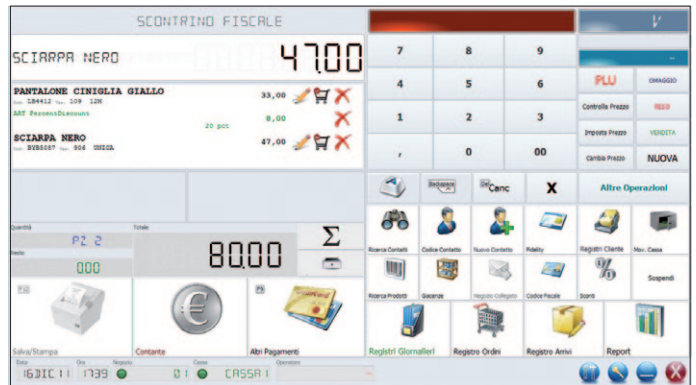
SCONTRINO FISCALE

SCIARPA NERO 47.00

PANTALONE CINIGLIA GIALLO 33,00
LB4412 109 12K
ART PercentDiscount 8,00
20 pct
SCIARPA NERO 47,00
BVB5087 906 UNICA

Quantità
PZ 2
Resto
0.00
Totale
80.00
Σ

Salva/Stampa
Contante
Altri Pagamenti

16 DIC 11 17:39 01 CASSA 1

7 8 9
4 5 6
1 2 3
, 0 00

PLU
OMAGGIO
Controlla Prezzo
RESO
Imposta Prezzo
VENDITA
Cambia Prezzo
NUOVA

Canc
X
Altre Operazioni

Ricerca Contatti
Codice Contatto
Nuovo Contatto
Fidelity
Registri Cliente
Mov. Cassa
Ricerca Prodotti
Giacenze
Negozio Collegato
Codice Fiscale
Sconti
Sospendi

Registri Giornalieri
Registro Ordini
Registro Arrivi
Report